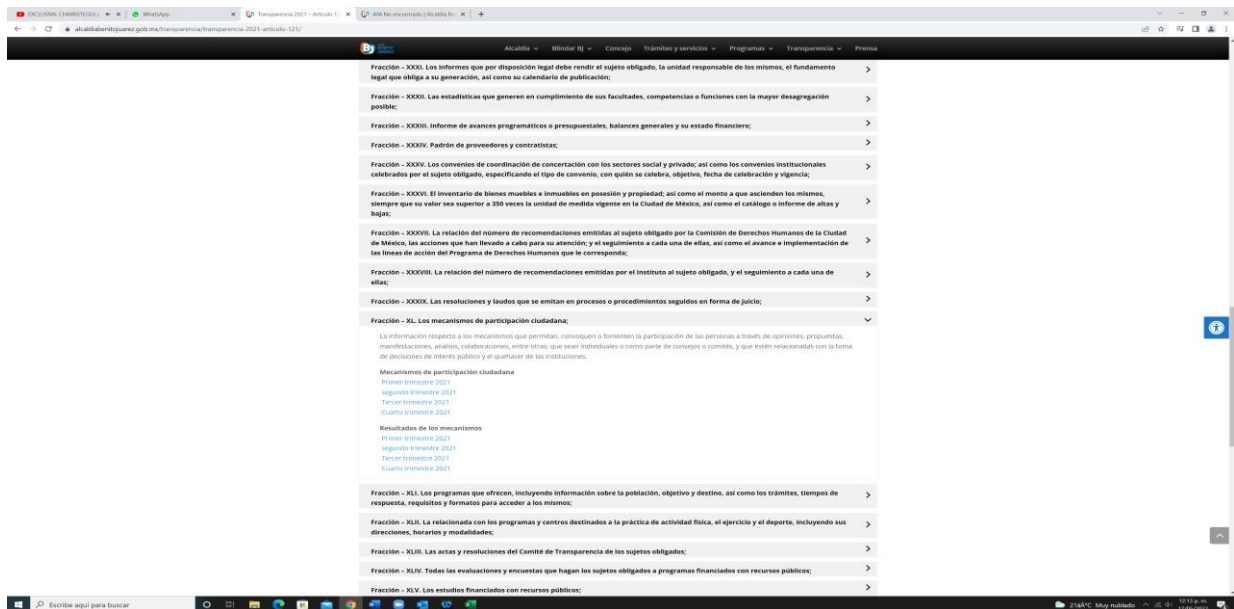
EXCLUSIVA: CHAMBITEGUI | WhatsApp | Transparencia 2021 – Artículo 12 | 404 No encontrado | Alcaldía Be

alcaldiabenitojuarez.gob.mx/transparencia/transparencia-2021-articulo-121/

Alcaldía Blindar BJ Concejo Trámites y servicios Programas Transparencia Prensa

Fracción – XXXI. Los informes que por disposición legal debe rendir el sujeto obligado, la unidad responsable de los mismos, el fundamento legal que obliga a su generación, así como su calendario de publicación;

Fracción – XXXII. Las estadísticas que generen en cumplimiento de sus facultades, competencias o funciones con la mayor desagregación posible;

Fracción – XXXIII. Informe de avances programáticos o presupuestales, balances generales y su estado financiero;

Fracción – XXXIV. Padrón de proveedores y contratistas;

Fracción – XXXV. Los convenios de coordinación de concertación con los sectores social y privado; así como los convenios institucionales celebrados por el sujeto obligado, especificando el tipo de convenio, con quién se celebra, objetivo, fecha de celebración y vigencia;

Fracción – XXXVI. El inventario de bienes muebles e inmuebles en posesión y propiedad; así como el monto a que asciendan los mismos, siempre que su valor sea superior a 350 veces la unidad de medida vigente en la Ciudad de México, así como el catálogo o informe de altas y bajas;

Fracción – XXXVII. La relación del número de recomendaciones emitidas al sujeto obligado por la Comisión de Derechos Humanos de la Ciudad de México, las acciones que han llevado a cabo para su atención; y el seguimiento a cada una de ellas, así como el avance e implementación de las líneas de acción del Programa de Derechos Humanos que le corresponda;

Fracción – XXXVIII. La relación del número de recomendaciones emitidas por el Instituto al sujeto obligado, y el seguimiento a cada una de ellas;

Fracción – XXXIX. Las resoluciones y laudos que se emitan en procesos o procedimientos seguidos en forma de juicio;

Fracción – XL. Los mecanismos de participación ciudadana;

La información respecto a los mecanismos que permitan, convoquen o fomenten la participación de las personas a través de opiniones, propuestas, manifestaciones, análisis, colaboraciones, entre otras; que sean individuales o como parte de consejos o comités, y que estén relacionadas con la toma de decisiones de interés público y el quehacer de las instituciones.

Mecanismos de participación ciudadana
Primer trimestre 2021
segundo trimestre 2021
Tercer trimestre 2021
Cuarto trimestre 2021

Resultados de los mecanismos
Primer trimestre 2021
segundo trimestre 2021
Tercer trimestre 2021
Cuarto trimestre 2021

Fracción – XLI. Los programas que ofrecen, incluyendo información sobre la población, objetivo y destino, así como los trámites, tiempos de respuesta, requisitos y formatos para acceder a los mismos;

Fracción – XLII. La relacionada con los programas y centros destinados a la práctica de actividad física, el ejercicio y el deporte, incluyendo sus direcciones, horarios y modalidades;

Fracción – XLIII. Las actas y resoluciones del Comité de Transparencia de los sujetos obligados;

Fracción – XLIV. Todas las evaluaciones y encuestas que hagan los sujetos obligados a programas financiados con recursos públicos;

Fracción – XLV. Los estudios financiados con recursos públicos;

Escribe aquí para buscar

21°C Muy nublado 12:13 p. m. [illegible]